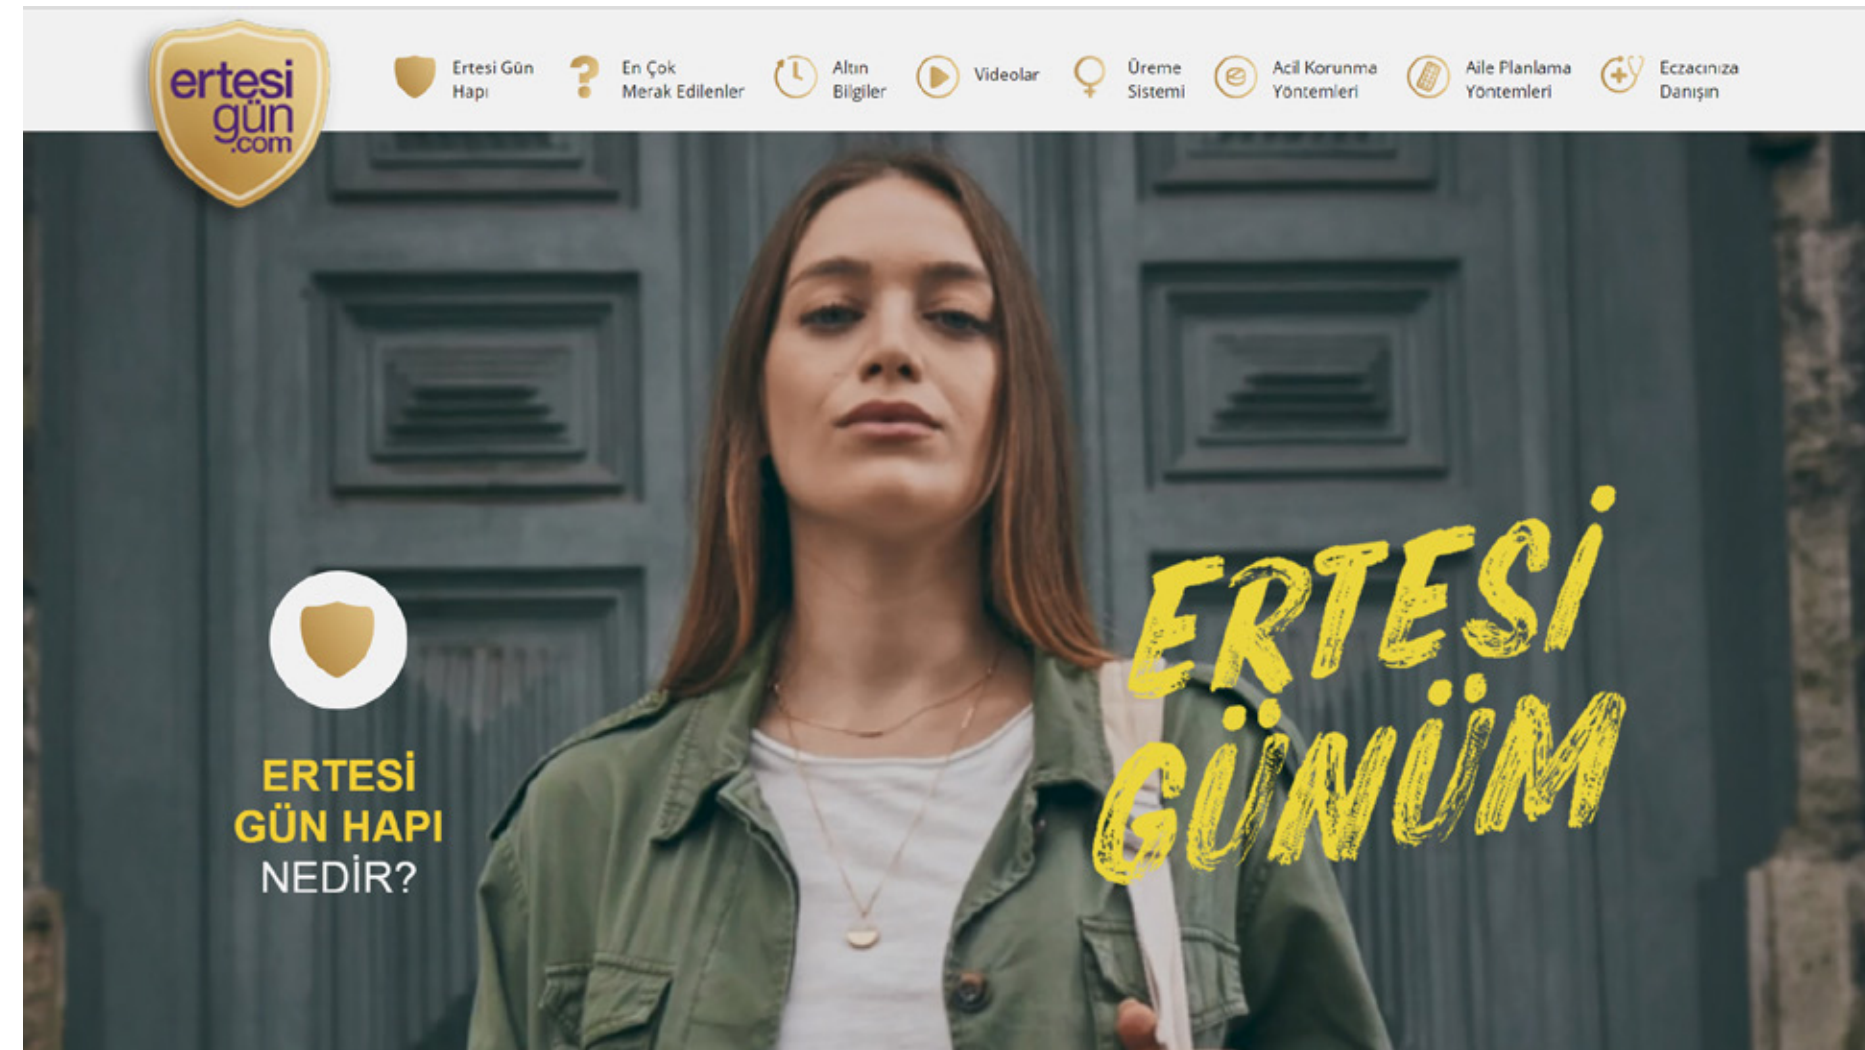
ertesi gün .com

Ertesi Gün Hapı

En Çok Merak Edilenler

Altın Bilgiler

Videolar

Üreme Sistemi

Acil Korunma Yöntemleri

Aile Planlama Yöntemleri

Eczacınıza Danışın

ERTESİ GÜN HAPI NEDİR?

ERTESİ GÜNÜM